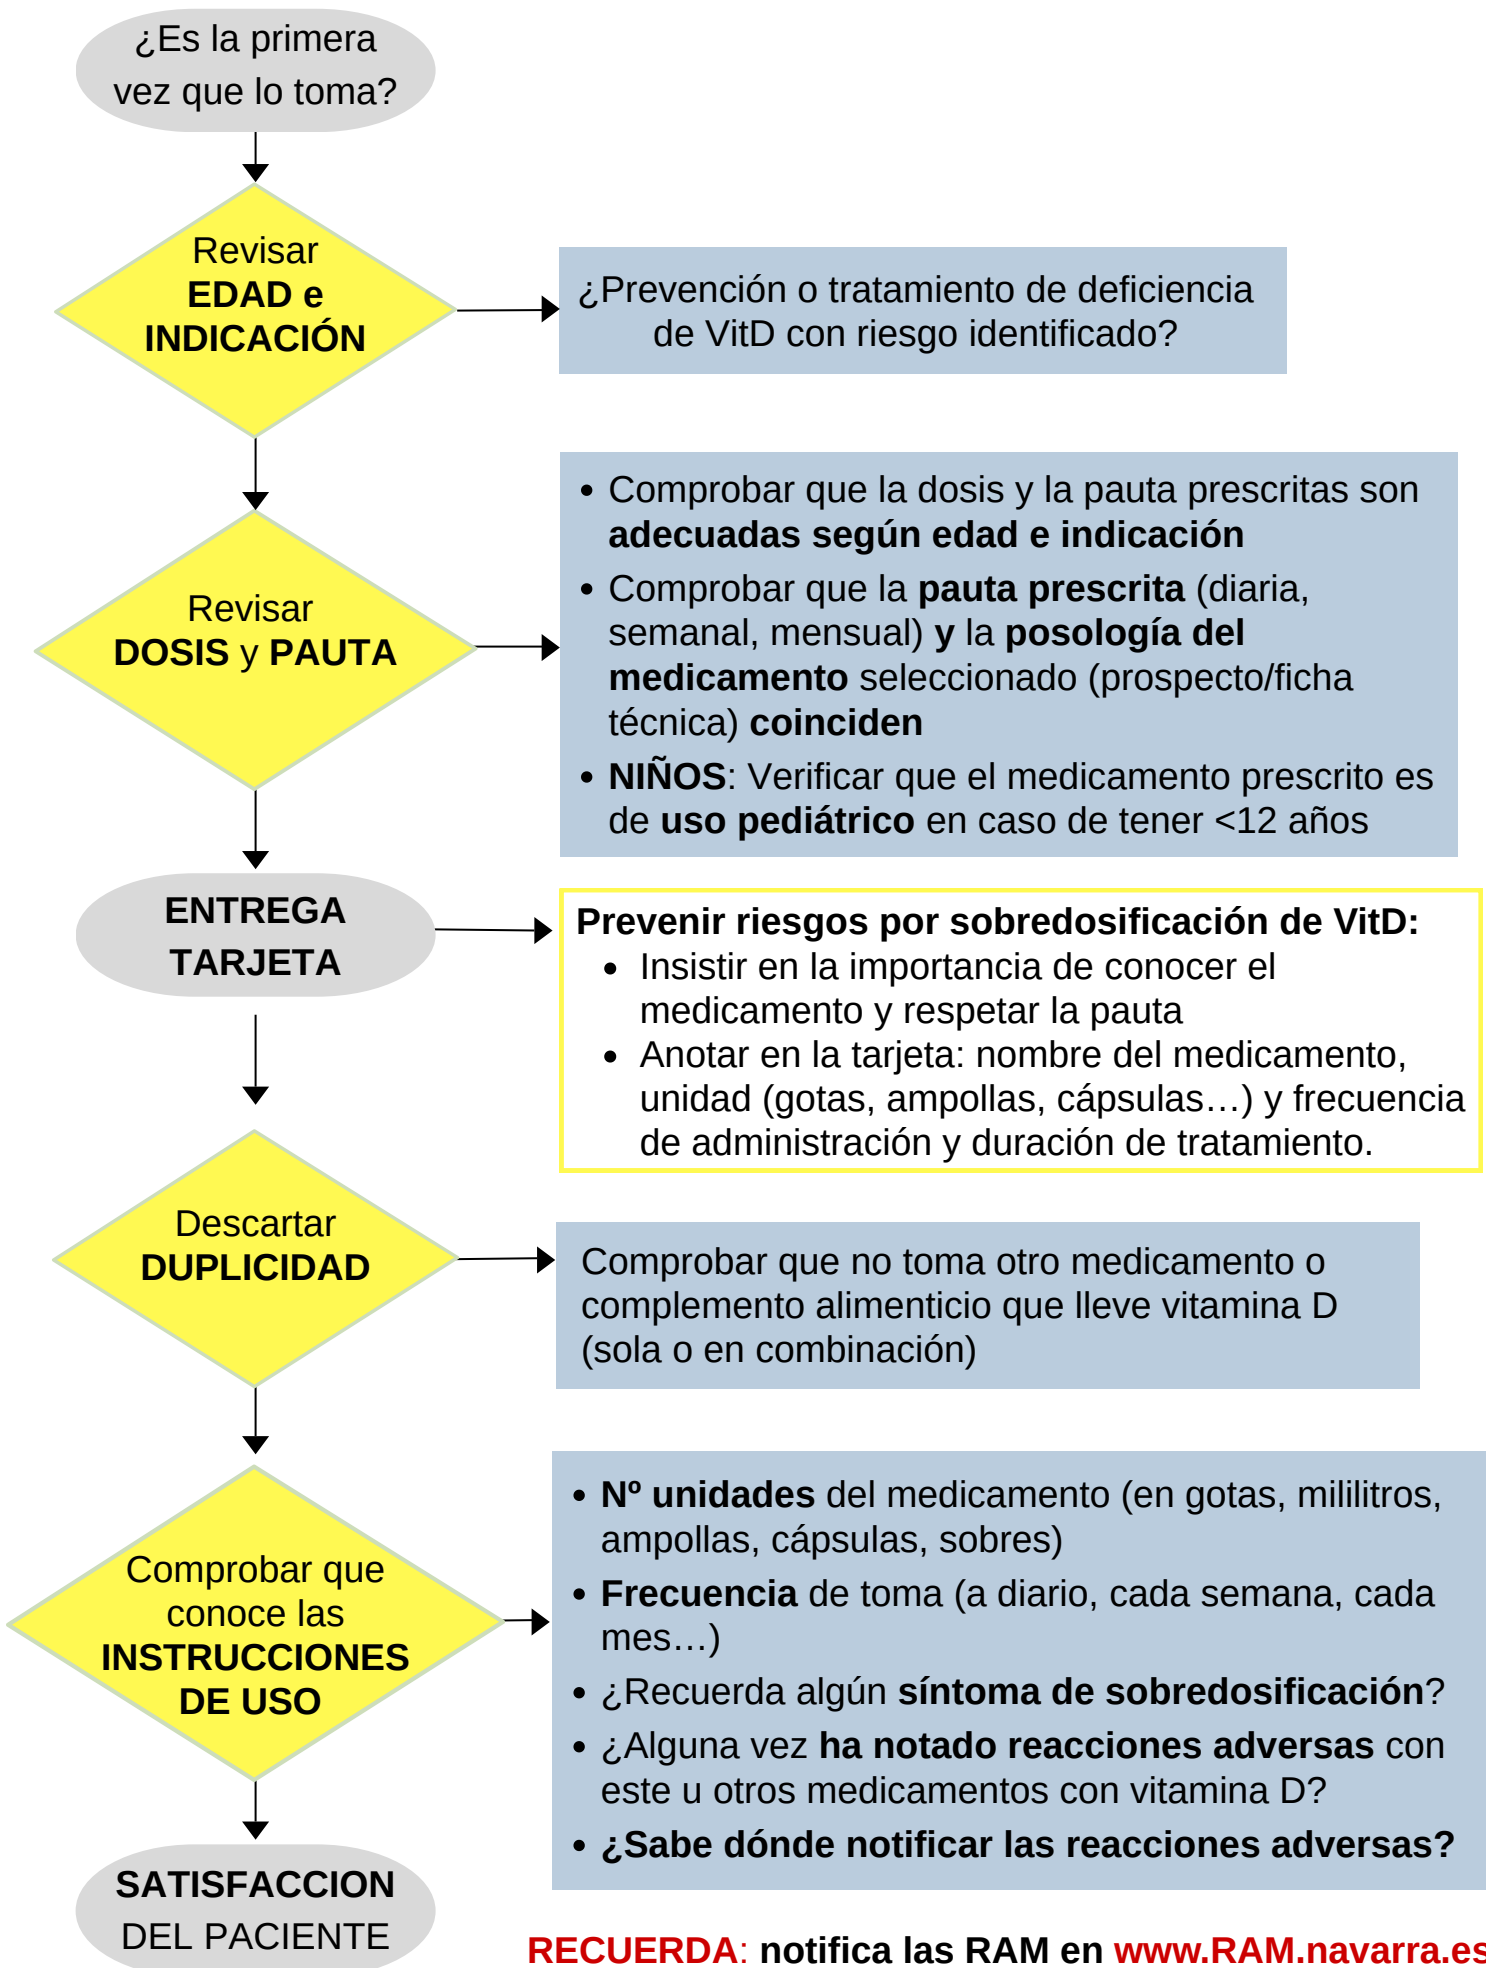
¿Es la primera vez que lo toma?

Revisar
EDAD e INDICACIÓN

¿Prevención o tratamiento de deficiencia de VitD con riesgo identificado?

Revisar
DOSIS y PAUTA

- Comprobar que la dosis y la pauta prescritas son **adecuadas según edad e indicación**
- Comprobar que la **pauta prescrita** (diaria, semanal, mensual) **y** la **posología del medicamento** seleccionado (prospecto/ficha técnica) **coinciden**
- **NIÑOS**: Verificar que el medicamento prescrito es de **uso pediátrico** en caso de tener <12 años

ENTREGA TARJETA

**Prevenir riesgos por sobredosificación de VitD:**
- Insistir en la importancia de conocer el medicamento y respetar la pauta
- Anotar en la tarjeta: nombre del medicamento, unidad (gotas, ampollas, cápsulas…) y frecuencia de administración y duración de tratamiento.

Descartar
DUPLICIDAD

Comprobar que no toma otro medicamento o complemento alimenticio que lleve vitamina D (sola o en combinación)

Comprobar que conoce las
INSTRUCCIONES DE USO

- **Nº unidades** del medicamento (en gotas, mililitros, ampollas, cápsulas, sobres)
- **Frecuencia** de toma (a diario, cada semana, cada mes…)
- ¿Recuerda algún **síntoma de sobredosificación**?
- ¿Alguna vez **ha notado reacciones adversas** con este u otros medicamentos con vitamina D?
- **¿Sabe dónde notificar las reacciones adversas?**

SATISFACCION
DEL PACIENTE

RECUERDA: notifica las RAM en www.RAM.navarra.es